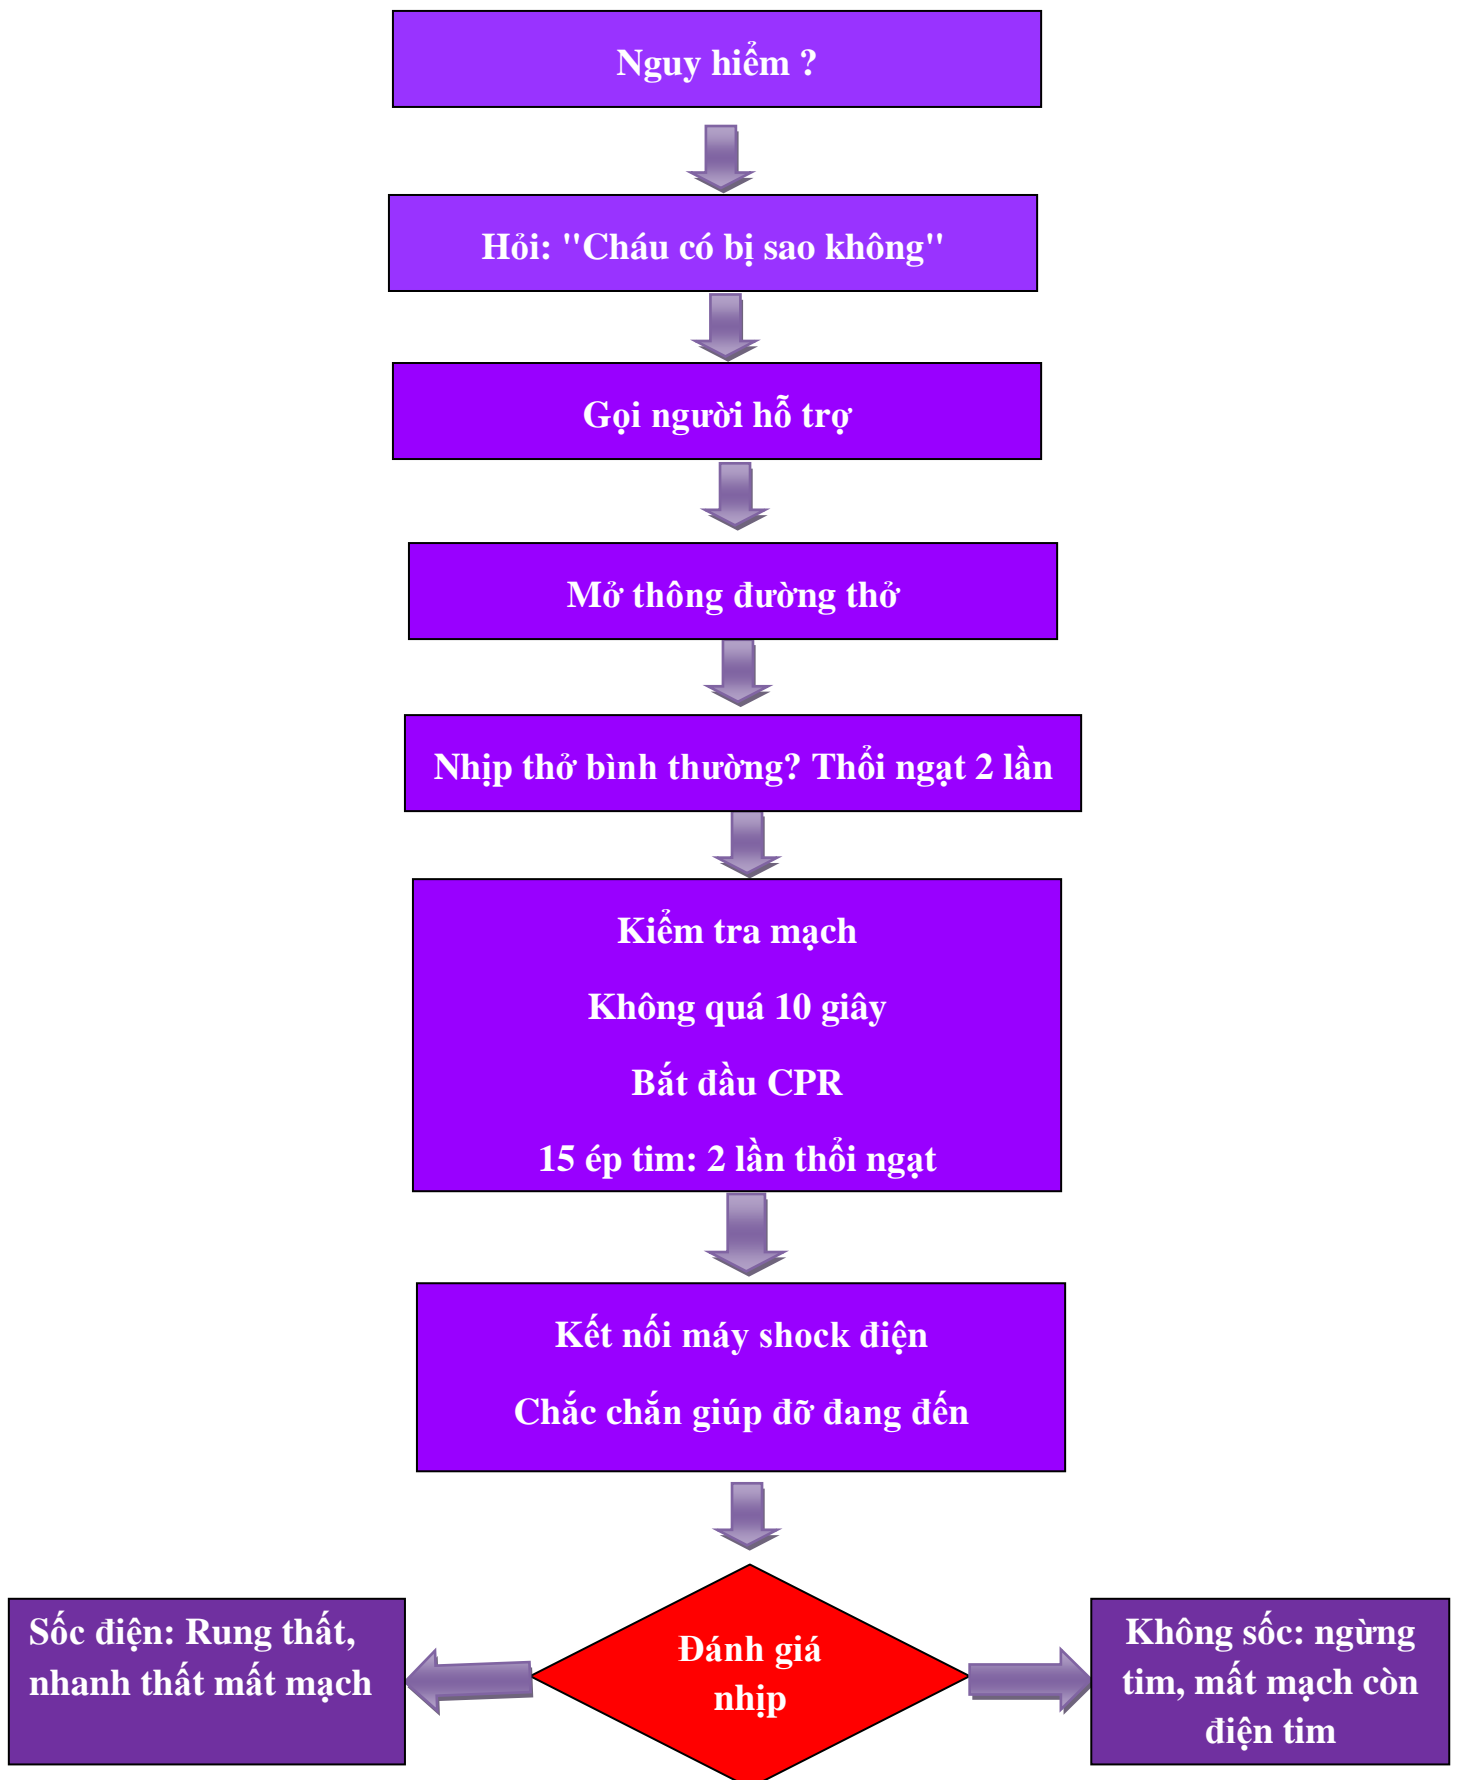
Nguy hiểm ?

Hỏi: "Cháu có bị sao không"

Gọi người hỗ trợ

Mở thông đường thở

Nhịp thở bình thường? Thổi ngạt 2 lần

Kiểm tra mạch

Không quá 10 giây

Bắt đầu CPR

15 ép tim: 2 lần thổi ngạt

Kết nối máy shock điện

Chắc chắn giúp đỡ đang đến

Sốc điện: Rung thất, nhanh thất mất mạch

Đánh giá nhịp

Không sốc: ngừng tim, mất mạch còn điện tim